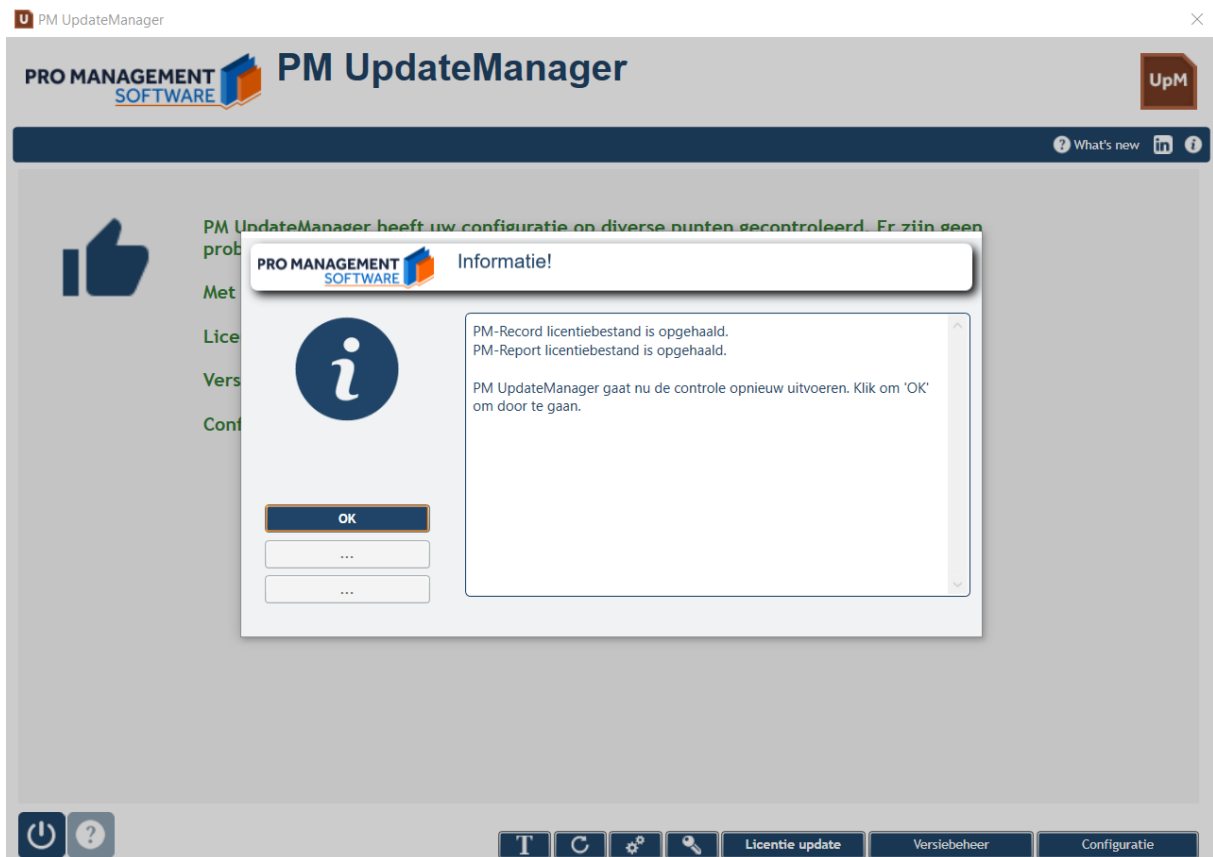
U PM UpdateManager

PRO MANAGEMENT SOFTWARE PM UpdateManager

UpM

What's new

PM UpdateManager heeft uw configuratie op diverse punten gecontroleerd. Er zijn geen prob

Met

Lice

Vers

Conf

PRO MANAGEMENT SOFTWARE Informatie!

PM-Record licentiebestand is opgehaald.
PM-Report licentiebestand is opgehaald.

PM UpdateManager gaat nu de controle opnieuw uitvoeren. Klik om 'OK' om door te gaan.

OK

...

...

T

Licentie update

Versiebeheer

Configuratie